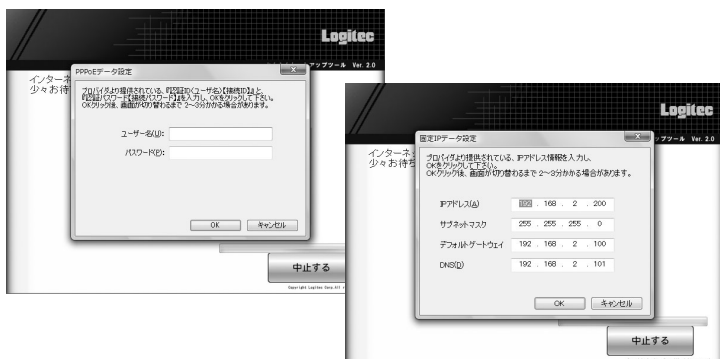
Logitec

インターネ
少々お待

アップツール Ver. 2.0

PPPoEデータ設定

プロバイダより提供されている、『認証ID(ユーザ名)【接続ID】』と、『認証パスワード【接続パスワード】』を入力し、OKをクリックして下さい。OKクリック後、画面が切り替わるまで 2~3分かかる場合があります。

ユーザー名(U):

パスワード(P):

OK キャンセル

中止する

Copyright Logitec Corp. All

Logitec

アップツール Ver. 2.0

固定IPデータ設定

プロバイダより提供されている、IPアドレス情報を入力し、OKをクリックして下さい。OKクリック後、画面が切り替わるまで 2~3分かかる場合があります。

インターネ
少々お待ち

| | | | | |
|---|---|---|---|---|
| IPアドレス(A) | 192 | 168 | 2 | 200 |
| サブネットマスク | 255 | 255 | 255 | 0 |
| デフォルトゲートウェイ | 192 | 168 | 2 | 100 |
| DNS(D) | 192 | 168 | 2 | 101 |

OK キャンセル

中止する